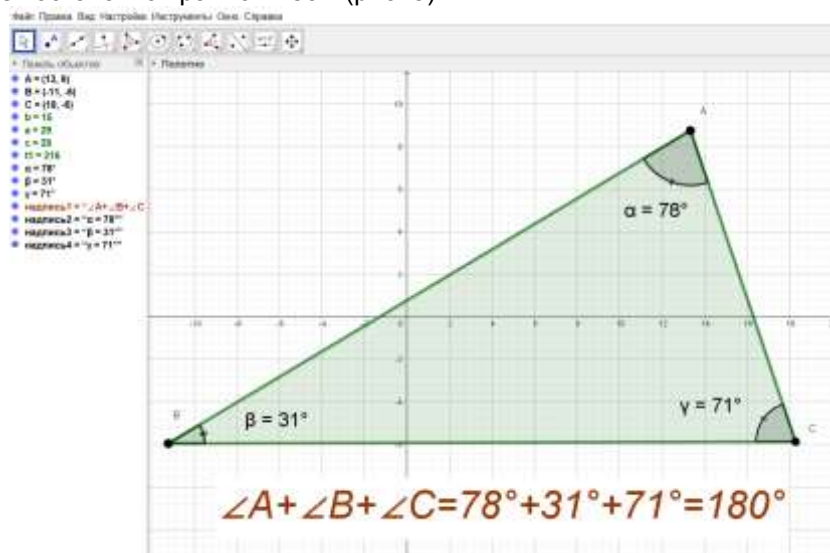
Файл Правка Вид Настройки Инструменты Окно Справка

Панель объектов
A = (13, 8)
B = (-11, -6)
C = (18, -6)
b = 15
a = 29
c = 28
t1 = 216
α = 78°
β = 31°
γ = 71°
надпись1 = "∠A+∠B+∠C
надпись2 = "α = 78°"
надпись3 = "β = 31°"
надпись4 = "γ = 71°"

Полотно

A
B
C

α = 78°
β = 31°
γ = 71°

$\angle A+\angle B+\angle C=78°+31°+71°=180°$